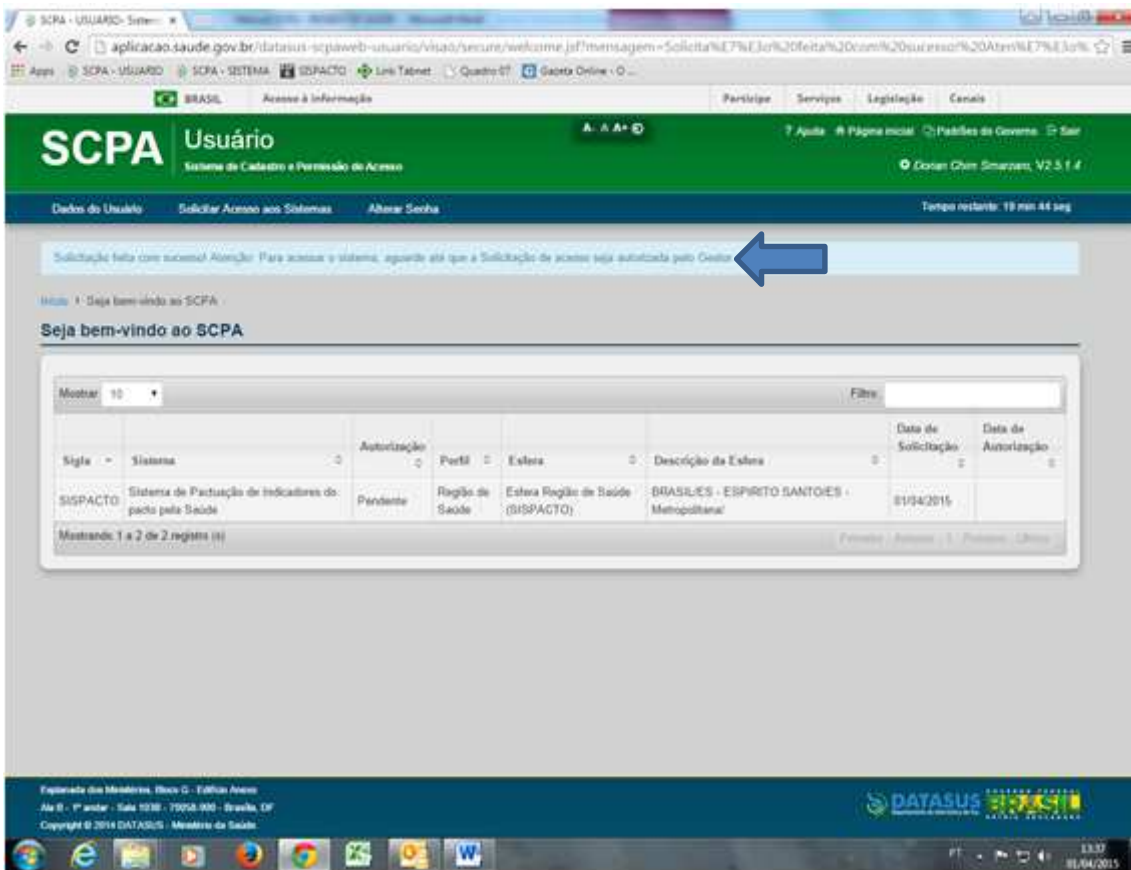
SCPA - USUARIO- Sistem ×

aplicacao.saude.gov.br/datasus-scpaweb-usuario/visao/secure/welcome.jsf?mensagem=Solicita%E7%E3o%20feita%20com%20sucesso!%20Aten%E7%E3o%

Apps SCPA - USUARIO SCPA - SISTEMA SISPACTO Link Tabnet Quadro 07 Gazeta Online - O ...

BRASIL Acesso à informação Participe Serviços Legislação Canais

SCPA Usuário
Sistema de Cadastro e Permissão de Acesso

A- A A+

? Ajuda Página inicial Padrões do Governo Sair

Dorian Chim Smarzaro, V2.5.1.4

Dados do Usuário Solicitar Acesso aos Sistemas Alterar Senha

Tempo restante: 19 min 44 seg

Solicitação feita com sucesso! Atenção: Para acessar o sistema, aguarde até que a Solicitação de acesso seja autorizada pelo Gestor.

Início > Seja bem-vindo ao SCPA

Seja bem-vindo ao SCPA

Mostrar 10

Filtro:

| Sigla | Sistema | Autorização | Perfil | Esfera | Descrição da Esfera | Data de Solicitação | Data de Autorização |
|---|---|---|---|---|---|---|---|
| SISPACTO | Sistema de Pactuação de Indicadores do pacto pela Saúde | Pendente | Região de Saúde | Esfera Região de Saúde (SISPACTO) | BRASIL/ES - ESPIRITO SANTO/ES - Metropolitana/ | 01/04/2015 | |

Mostrando 1 a 2 de 2 registro (s)

Primeiro Anterior 1 Próximo Último

Esplanada dos Ministérios, Bloco G - Edifício Anexo
Ala B - 1º andar - Sala 1030 - 70058-900 - Brasília, DF
Copyright © 2014 DATASUS - Ministério da Saúde

DATASUS BRASIL

PT 13:37 01/04/2015